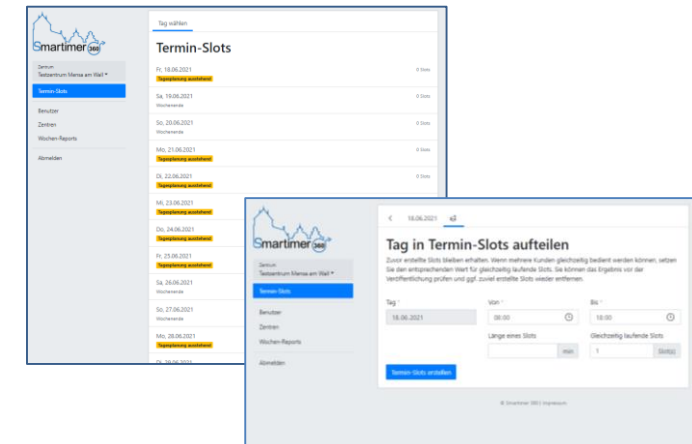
Smartimer 360

Zentrum
Testzentrum Mensa am Wall ▾

Termin-Slots

Benutzer

Zentren

Wochen-Reports

Abmelden

Tag wählen

Termin-Slots

Fr, 18.06.2021
Tagesplanung ausstehend
0 Slots

Sa, 19.06.2021
Wochenende
0 Slots

So, 20.06.2021
Wochenende
0 Slots

Mo, 21.06.2021
Tagesplanung ausstehend
0 Slots

Di, 22.06.2021
Tagesplanung ausstehend
0 Slots

Mi, 23.06.2021
Tagesplanung ausstehend

Do, 24.06.2021
Tagesplanung ausstehend

Fr, 25.06.2021
Tagesplanung ausstehend

Sa, 26.06.2021
Wochenende

So, 27.06.2021
Wochenende

Mo, 28.06.2021
Tagesplanung ausstehend

Di, 29.06.2021

Smartimer 360

Zentrum
Testzentrum Mensa am Wall ▾

Termin-Slots

Benutzer

Zentren

Wochen-Reports

Abmelden

18.06.2021

Tag in Termin-Slots aufteilen

Zuvor erstellte Slots bleiben erhalten. Wenn mehrere Kunden gleichzeitig bedient werden können, setzen Sie den entsprechenden Wert für gleichzeitig laufende Slots. Sie können das Ergebnis vor der Veröffentlichung prüfen und ggf. zuviel erstellte Slots wieder entfernen.

Tag *
18.06.2021

Von *
08:00

Bis *
18:00

Länge eines Slots
min

Gleichzeitig laufende Slots
1
Slot(s)

Termin-Slots erstellen

© Smartimer 360 Impressum